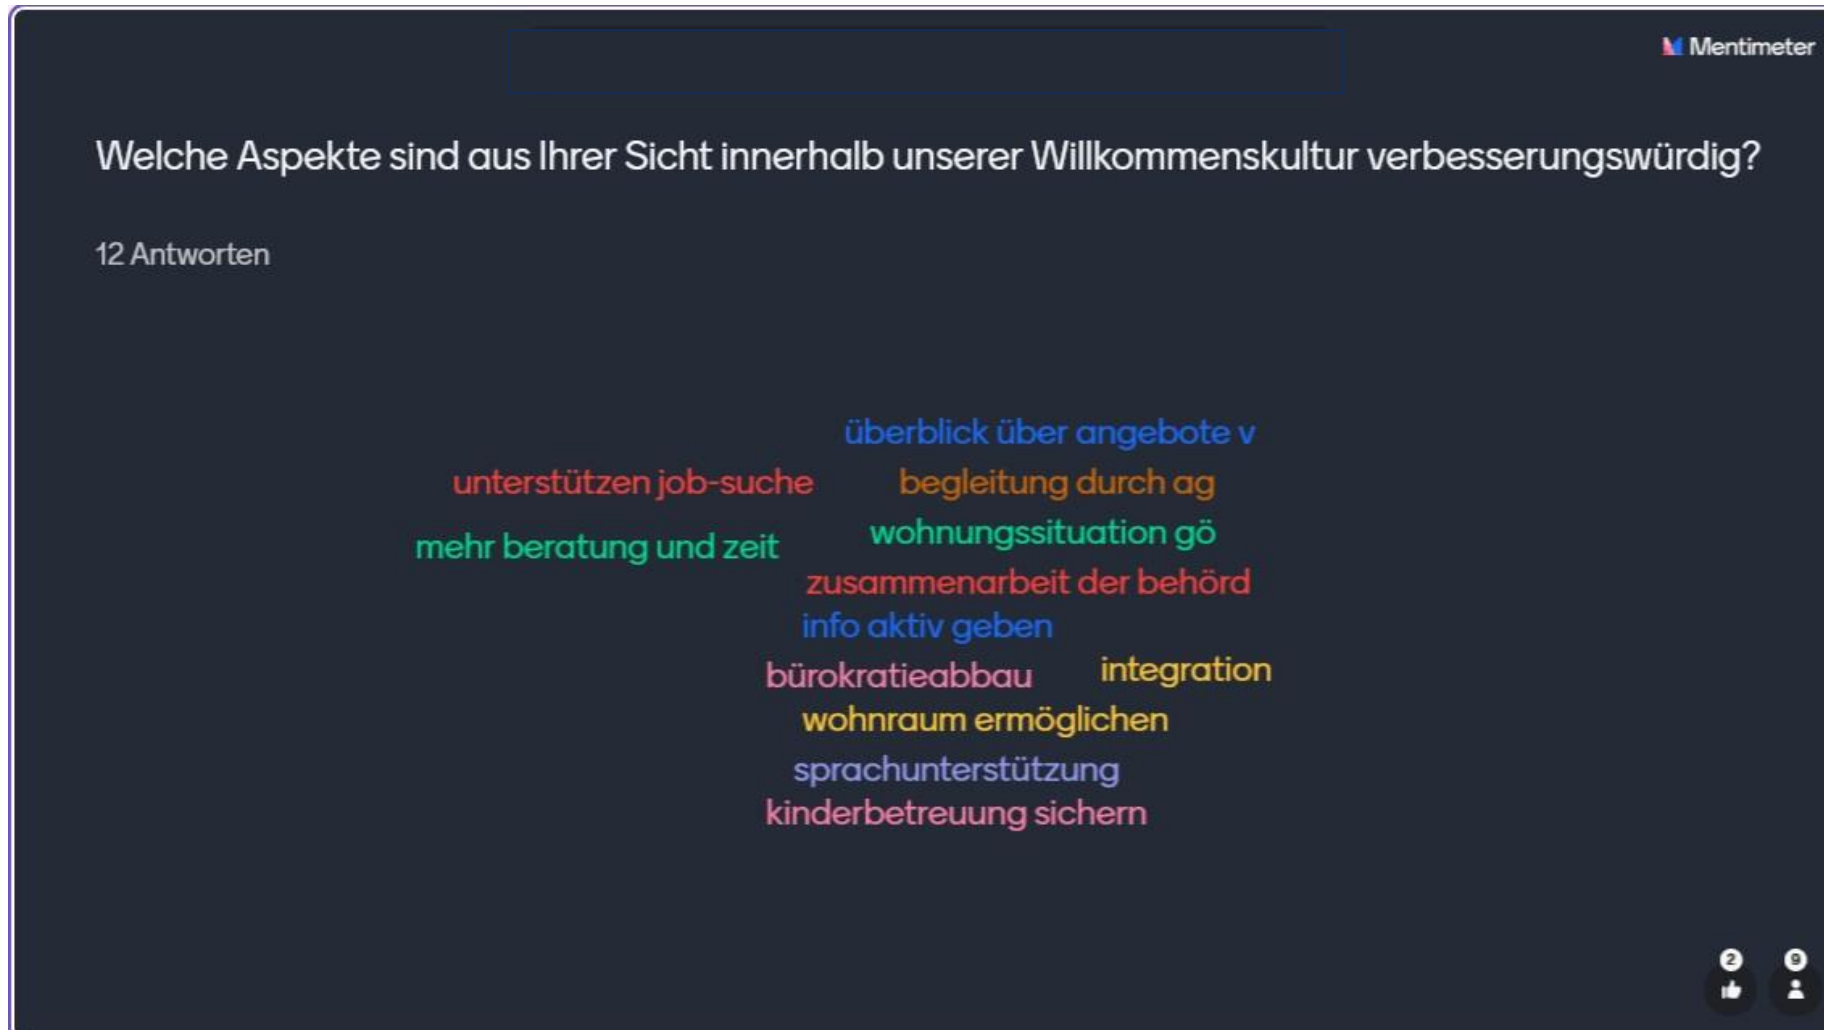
Mentimeter

Welche Aspekte sind aus Ihrer Sicht innerhalb unserer Willkommenskultur verbesserungswürdig?

12 Antworten

überblick über angebote v
unterstützen job-suche
begleitung durch ag
mehr beratung und zeit
wohnungssituation gö
zusammenarbeit der behörd
info aktiv geben
bürokratieabbau
integration
wohnraum ermöglichen
sprachunterstützung
kinderbetreuung sichern

2
9